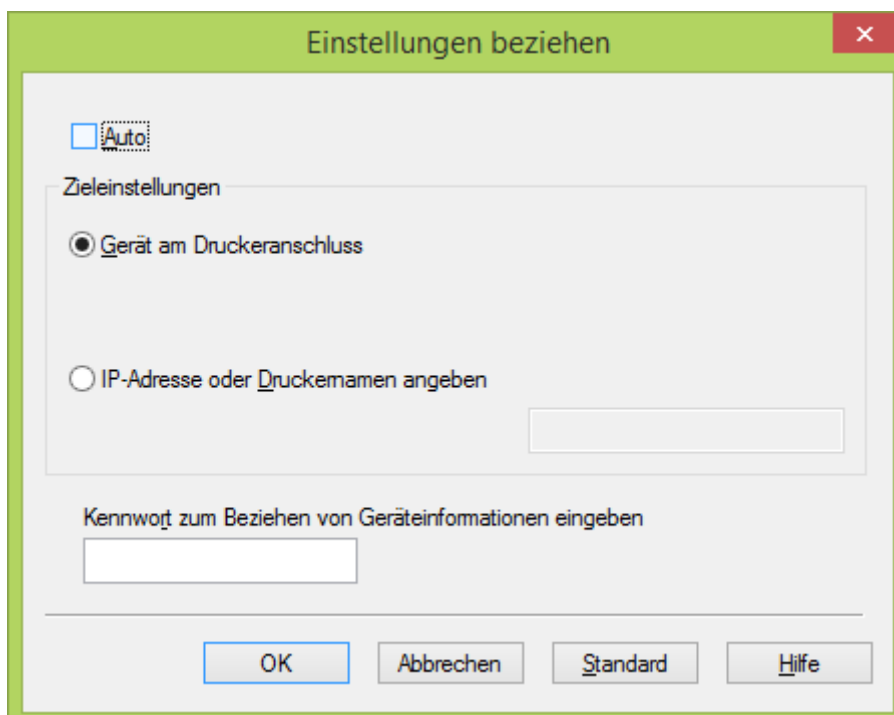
Einstellungen beziehen

Auto

Zieleinstellungen

Gerät am Druckeranschluss

IP-Adresse oder Druckernamen angeben

Kennwort zum Beziehen von Geräteinformationen eingeben

OK

Abbrechen

Standard

Hilfe